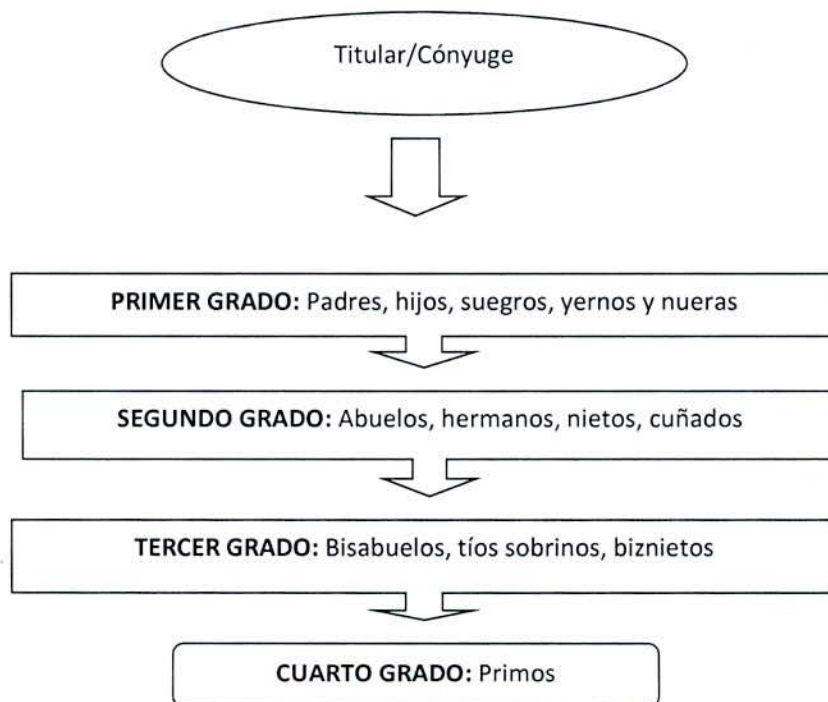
Titular/Cónyuge

**PRIMER GRADO:** Padres, hijos, suegros, yernos y nueras

**SEGUNDO GRADO:** Abuelos, hermanos, nietos, cuñados

**TERCER GRADO:** Bisabuelos, tíos sobrinos, biznietos

**CUARTO GRADO:** Primos